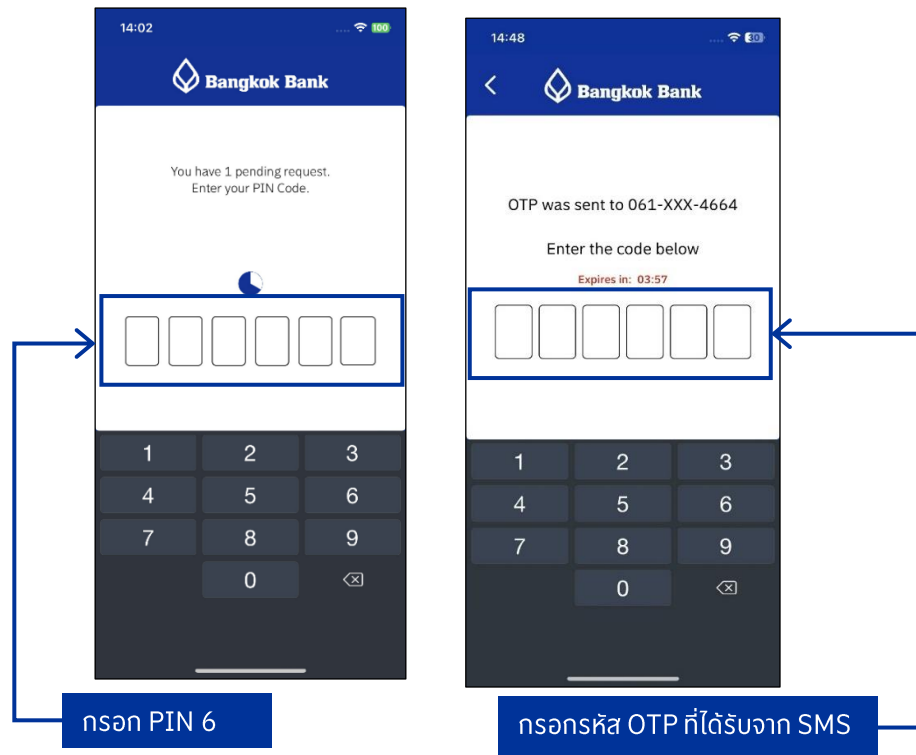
14:02

100

Bangkok Bank

You have 1 pending request.
Enter your PIN Code.

| 1 | 2 | 3 |
|---|---|---|
| 4 | 5 | 6 |
| 7 | 8 | 9 |
|  | 0 |  |

กรอก PIN 6

14:48

30

Bangkok Bank

OTP was sent to 061-XXX-4664

Enter the code below

Expires in: 03:57

| 1 | 2 | 3 |
|---|---|---|
| 4 | 5 | 6 |
| 7 | 8 | 9 |
|  | 0 |  |

กรอกรหัส OTP ที่ได้รับจาก SMS